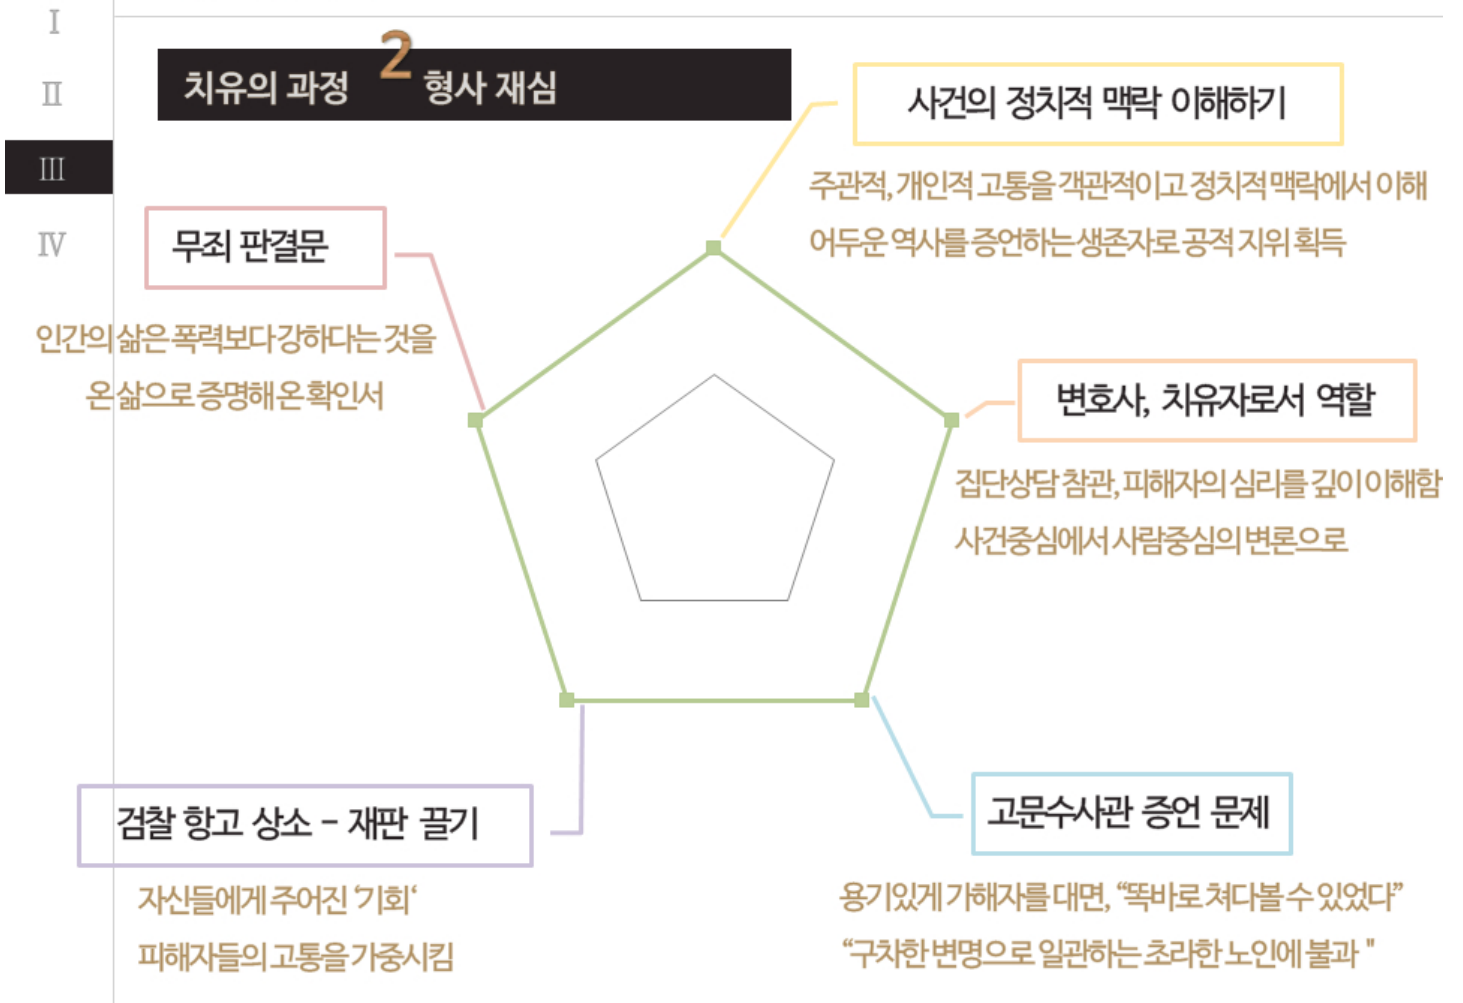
I
II
III
IV

치유의 과정 2 형사 재심

사건의 정치적 맥락 이해하기

주관적, 개인적 고통을 객관적이고 정치적 맥락에서 이해
어두운 역사를 증언하는 생존자로 공적 지위 획득

무죄 판결문

인간의 삶은 폭력보다 강하다는 것을
온 삶으로 증명해 온 확인서

변호사, 치유자로서 역할

집단상담 참관, 피해자의 심리를 깊이 이해함
사건중심에서 사람중심의 변론으로

검찰 항고 상소 – 재판 끌기

자신들에게 주어진 '기회'
피해자들의 고통을 가중시킴

고문수사관 증언 문제

용기있게 가해자를 대면, "똑바로 쳐다볼 수 있었다"
"구차한 변명으로 일관하는 초라한 노인에 불과 "